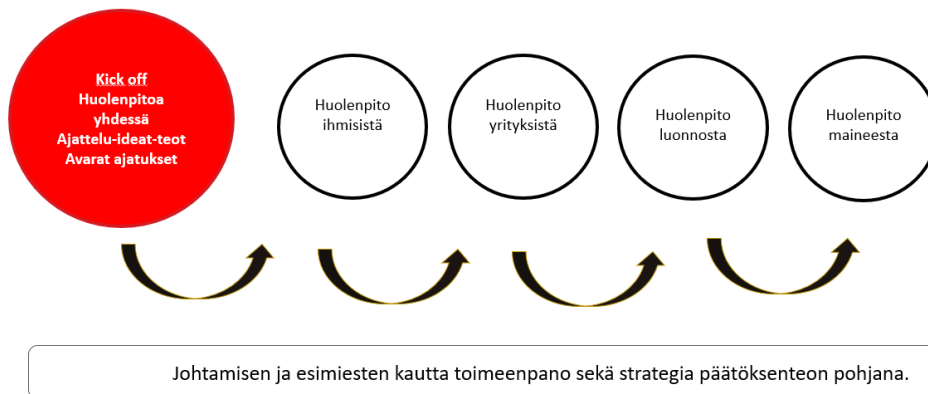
Kick off
Huolenpitoa yhdessä
Ajattelu-ideat-teot
Avarat ajatukset

Huolenpito ihmisistä

Huolenpito yrityksistä

Huolenpito luonnosta

Huolenpito maineesta

Johtamisen ja esimiesten kautta toimeenpano sekä strategia päätöksenteon pohjana.